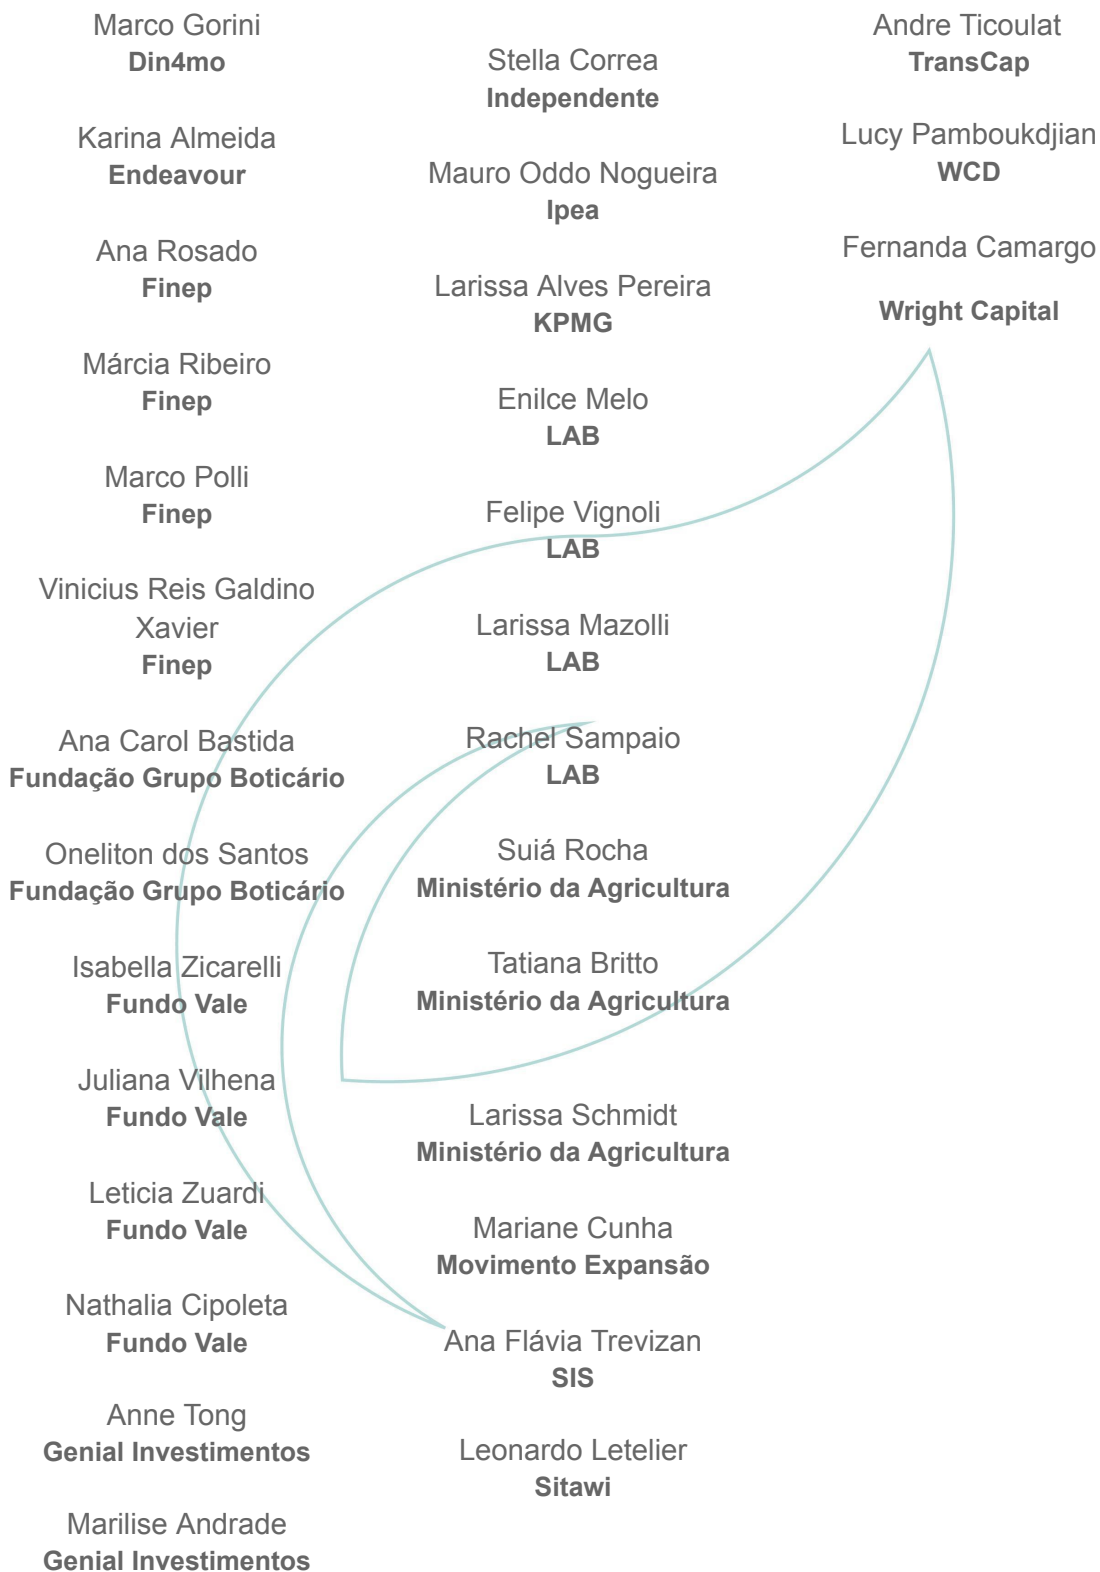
Marco Gorini
**Din4mo**

Karina Almeida
**Endeavour**

Ana Rosado
**Finep**

Márcia Ribeiro
**Finep**

Marco Polli
**Finep**

Vinicius Reis Galdino Xavier
**Finep**

Ana Carol Bastida
**Fundação Grupo Boticário**

Oneliton dos Santos
**Fundação Grupo Boticário**

Isabella Zicarelli
**Fundo Vale**

Juliana Vilhena
**Fundo Vale**

Leticia Zuardi
**Fundo Vale**

Nathalia Cipoleta
**Fundo Vale**

Anne Tong
**Genial Investimentos**

Marilise Andrade
**Genial Investimentos**

Stella Correa
**Independente**

Mauro Oddo Nogueira
**Ipea**

Larissa Alves Pereira
**KPMG**

Enilce Melo
**LAB**

Felipe Vignoli
**LAB**

Larissa Mazolli
**LAB**

Rachel Sampaio
**LAB**

Suiá Rocha
**Ministério da Agricultura**

Tatiana Britto
**Ministério da Agricultura**

Larissa Schmidt
**Ministério da Agricultura**

Mariane Cunha
**Movimento Expansão**

Ana Flávia Trevizan
**SIS**

Leonardo Letelier
**Sitawi**

Andre Ticoulat
**TransCap**

Lucy Pamboukdjian
**WCD**

Fernanda Camargo
**Wright Capital**